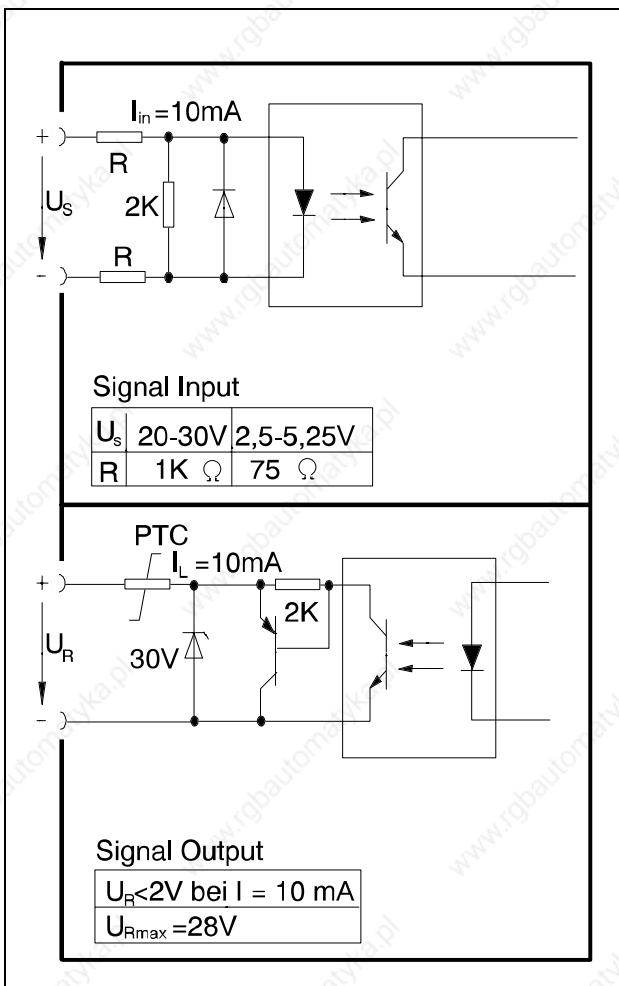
$I_{in}$ =10mA

+

R

$U_S$

2K

-

R

Signal Input

| $U_s$ | 20-30V | 2,5-5,25V |
|---|---|---|
| R | 1K $\Omega$ | 75 $\Omega$ |

PTC

$I_L$ =10mA

+

2K

$U_R$

30V

-

Signal Output

| $U_R$<2V bei I = 10 mA |
|---|
| $U_{Rmax}$ =28V |

www.rgbautomatyka.pl